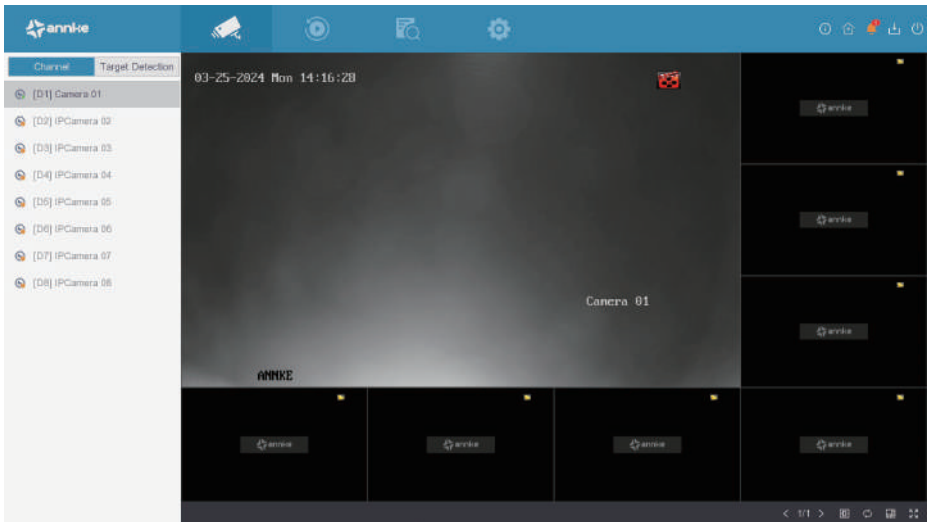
annke

Channel
Target Detection

[D1] Camera 01
[D2] IPCamera 02
[D3] IPCamera 03
[D4] IPCamera 04
[D5] IPCamera 05
[D6] IPCamera 06
[D7] IPCamera 07
[D8] IPCamera 08

03-25-2024 Mon 14:16:28

Camera 01

ANNKE

annke
annke
annke
annke
annke
annke
annke
annke

< 1/1 >